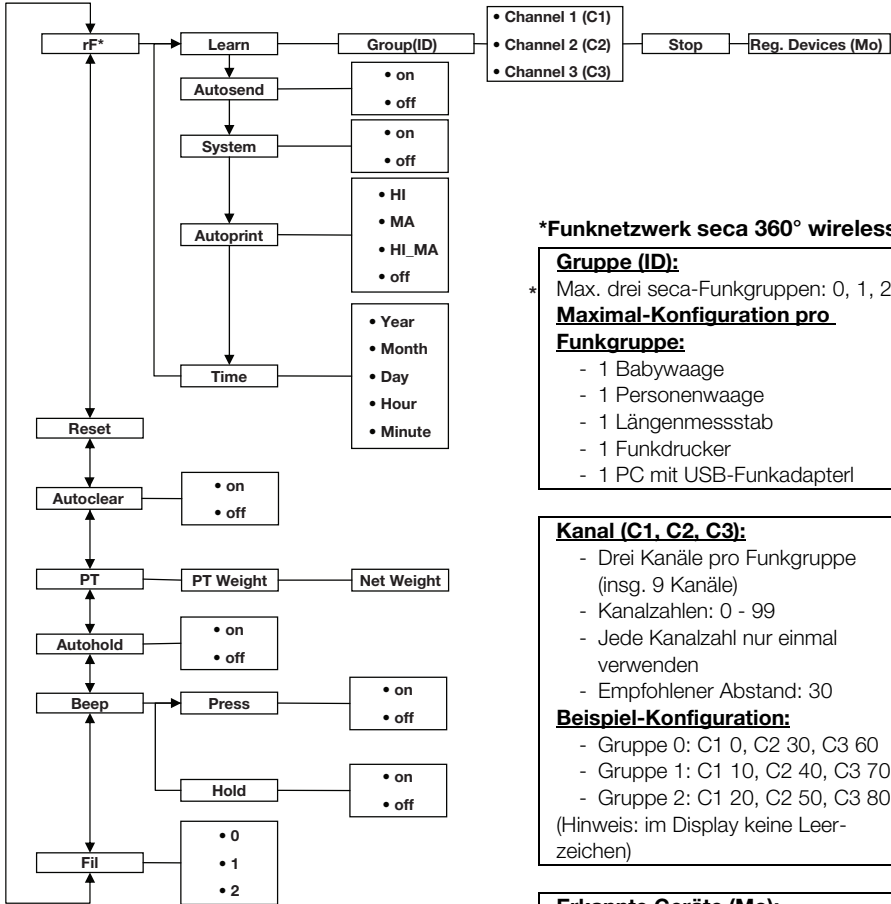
rF*

Learn

Group(ID)

• Channel 1 (C1)
• Channel 2 (C2)
• Channel 3 (C3)

Stop

Reg. Devices (Mo)

Autosend

• on
• off

System

• on
• off

Autoprint

• HI
• MA
• HI_MA
• off

Time

• Year
• Month
• Day
• Hour
• Minute

Reset

Autoclear

• on
• off

PT

PT Weight

Net Weight

Autohold

• on
• off

Beep

Press

• on
• off

Hold

• on
• off

Fil

• 0
• 1
• 2

*Funknetzwerk seca 360° wireless

*

Gruppe (ID):

Max. drei seca-Funkgruppen: 0, 1, 2

Maximal-Konfiguration pro Funkgruppe:

- 1 Babywaage
- 1 Personenwaage
- 1 Längenmessstab
- 1 Funkdrucker
- 1 PC mit USB-Funkadapterl

Kanal (C1, C2, C3):

- Drei Kanäle pro Funkgruppe (insg. 9 Kanäle)
- Kanalzahlen: 0 - 99
- Jede Kanalzahl nur einmal verwenden
- Empfohlener Abstand: 30

Beispiel-Konfiguration:

- Gruppe 0: C1 0, C2 30, C3 60
- Gruppe 1: C1 10, C2 40, C3 70
- Gruppe 2: C1 20, C2 50, C3 80

(Hinweis: im Display keine Leerzeichen)

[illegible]